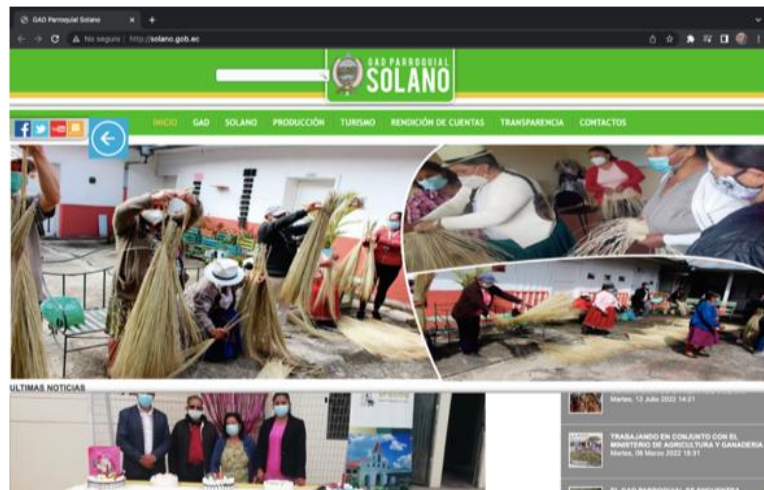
GAD Parroquial Solano
No seguro | http://solano.gob.ec
GAD PARROQUIAL SOLANO
INICIO GAD SOLANO PRODUCCIÓN TURISMO RENDICIÓN DE CUENTAS TRANSPARENCIA CONTACTOS
ULTIMAS NOTICIAS
Martes, 12 Julio 2022 14:21
TRABAJANDO EN CONJUNTO CON EL MINISTERIO DE AGRICULTURA Y GANADERIA
Martes, 08 Marzo 2022 18:31
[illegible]